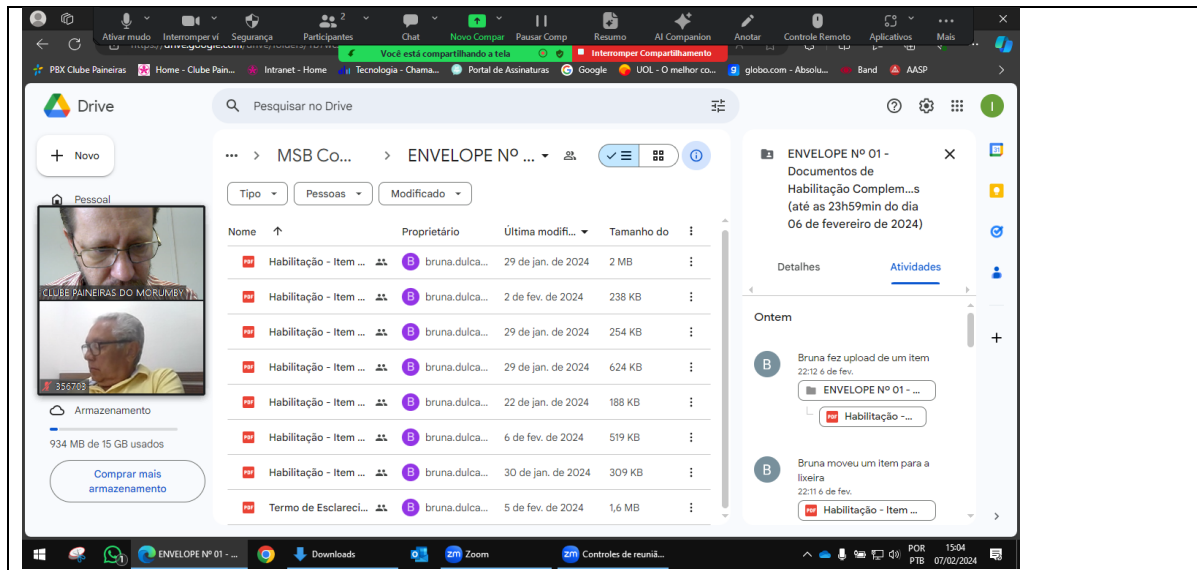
Ativar mudo Interromper ví Segurança Participantes 2 Chat Novo Compar Pausar Comp Resumo AI Companion Anotar Controle Remoto Aplicativos Mais

https://drive.google.com/drive/folders/1oTw

Você está compartilhando a tela

Interromper Compartilhamento

PBX Clube Paineiras Home - Clube Pain... Intranet - Home Tecnologia - Chama... Portal de Assinaturas Google UOL - O melhor co... globo.com - Absolu... Band AASP

Drive

Pesquisar no Drive

Novo

Pessoal

CLUBE PAINEIRAS DO MORUMBY

356703

Armazenamento

934 MB de 15 GB usados

Comprar mais armazenamento

••• > MSB Co... > ENVELOPE Nº ...

Tipo Pessoas Modificado

| Nome ↑ | Proprietário | Última modifi... | Tamanho do |
|---|---|---|---|
| Habilitação - Item ... | bruna.dulca... | 29 de jan. de 2024 | 2 MB |
| Habilitação - Item ... | bruna.dulca... | 2 de fev. de 2024 | 238 KB |
| Habilitação - Item ... | bruna.dulca... | 29 de jan. de 2024 | 254 KB |
| Habilitação - Item ... | bruna.dulca... | 29 de jan. de 2024 | 624 KB |
| Habilitação - Item ... | bruna.dulca... | 22 de jan. de 2024 | 188 KB |
| Habilitação - Item ... | bruna.dulca... | 6 de fev. de 2024 | 519 KB |
| Habilitação - Item ... | bruna.dulca... | 30 de jan. de 2024 | 309 KB |
| Termo de Esclareci... | bruna.dulca... | 5 de fev. de 2024 | 1,6 MB |

ENVELOPE Nº 01 - Documentos de Habilitação Complem...s (até as 23h59min do dia 06 de fevereiro de 2024)

Detalhes Atividades

Ontem

Bruna fez upload de um item
22:12 6 de fev.
ENVELOPE Nº 01 - ...
Habilitação -...

Bruna moveu um item para a lixeira
22:11 6 de fev.
Habilitação - Item ...

ENVELOPE Nº 01 - ... Downloads Zoom Controles de reuniã...

POR PTB 15:04 07/02/2024